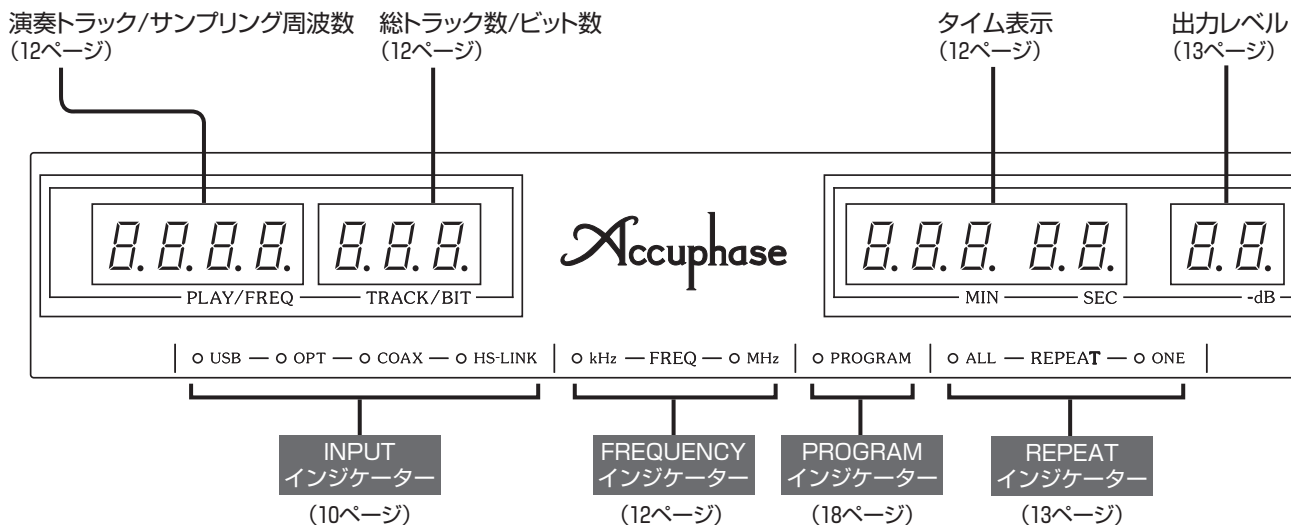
演奏トラック/サンプリング周波数
(12ページ)

総トラック数/ビット数
(12ページ)

タイム表示
(12ページ)

出力レベル
(13ページ)

8.8.8.8.　8.8.8.

Accuphase

8.8.8. 8.8.　8.8.

PLAY/FREQ　TRACK/BIT

MIN　SEC　-dB

USB — OPT — COAX — HS-LINK

kHz — FREQ — MHz

PROGRAM

ALL — REPEAT — ONE

INPUT
インジケーター
(10ページ)

FREQUENCY
インジケーター
(12ページ)

PROGRAM
インジケーター
(18ページ)

REPEAT
インジケーター
(13ページ)